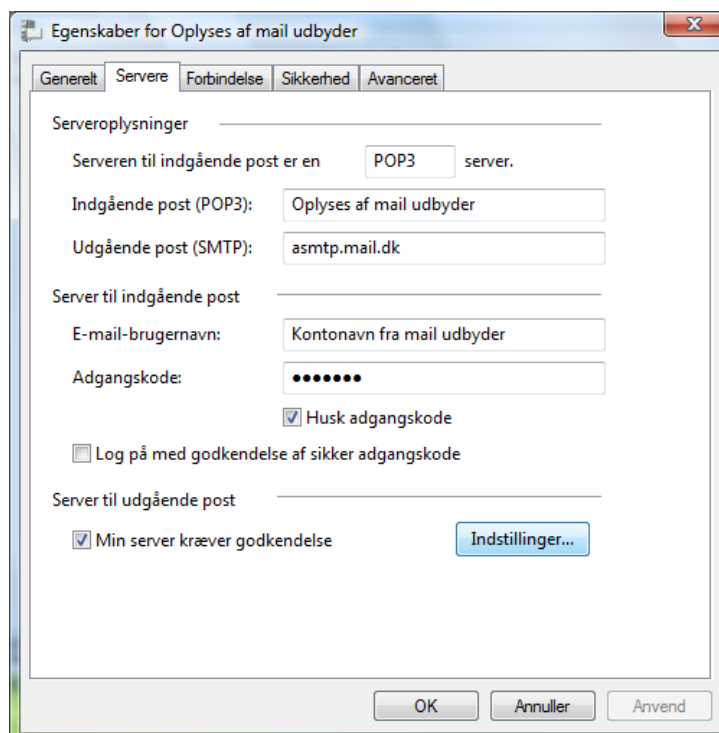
Egenskaber for Oplyses af mail udbyder

Generelt | Servere | Forbindelse | Sikkerhed | Avanceret

Serveroplysninger

Serveren til indgående post er en POP3 server.

Indgående post (POP3): Oplyses af mail udbyder

Udgående post (SMTP): asmtp.mail.dk

Server til indgående post

E-mail-brugernavn: Kontonavn fra mail udbyder

Adgangskode: •••••••

Husk adgangskode

Log på med godkendelse af sikker adgangskode

Server til udgående post

Min server kræver godkendelse

Indstillinger...

OK | Annuller | Anvend